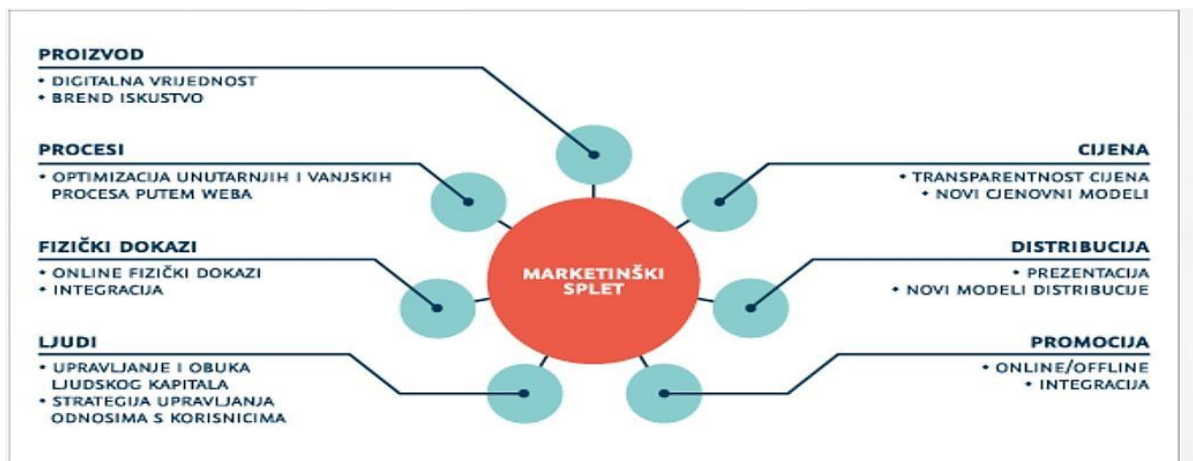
PROIZVOD
• DIGITALNA VRIJEDNOST
• BREND ISKUSTVO

PROCESI
• OPTIMIZACIJA UNUTARNJIH I VANJSKIH PROCESA PUTEM WEBA

FIZIČKI DOKAZI
• ONLINE FIZIČKI DOKAZI
• INTEGRACIJA

LJUDI
• UPRAVLJANJE I OBUKA LJUDSKOG KAPITALA
• STRATEGIJA UPRAVLJANJA ODNOSIMA S KORISNICIMA

MARKETINŠKI SPLET

CIJENA
• TRANSPARENTNOST CIJENA
• NOVI CJENOVNI MODELI

DISTRIBUCIJA
• PREZENTACIJA
• NOVI MODELI DISTRIBUCIJE

PROMOCIJA
• ONLINE/OFFLINE
• INTEGRACIJA